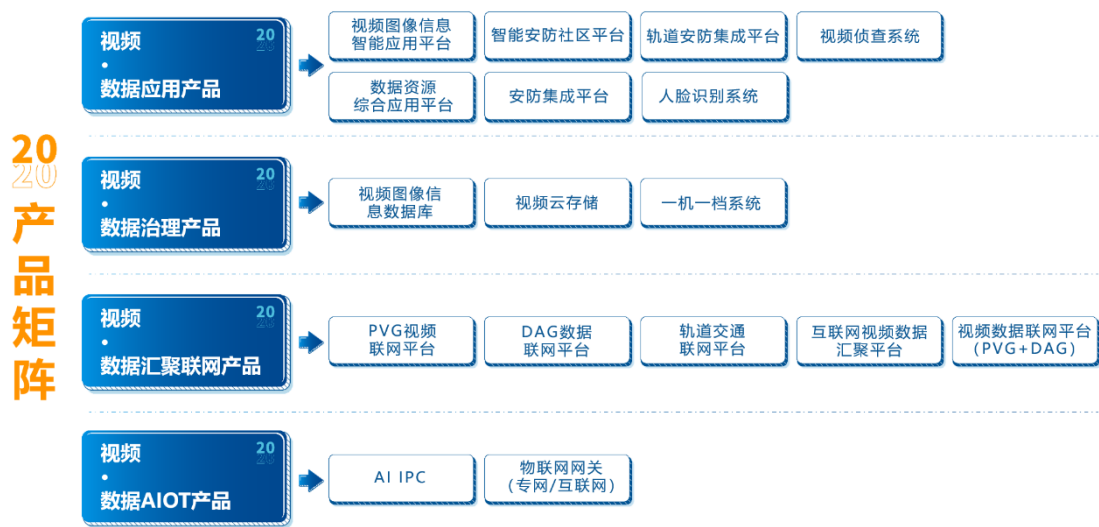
2020 产品矩阵

视频
•
数据应用产品
2020

视频图像信息智能应用平台
智能安防社区平台
轨道安防集成平台
视频侦查系统
数据资源综合应用平台
安防集成平台
人脸识别系统

视频
•
数据治理产品
2020

视频图像信息数据库
视频云存储
一机一档系统

视频
•
数据汇聚联网产品
2020

PVG视频联网平台
DAG数据联网平台
轨道交通联网平台
互联网视频数据汇聚平台
视频数据联网平台（PVG+DAG）

视频
•
数据AIOT产品
2020

AI IPC
物联网网关（专网/互联网）